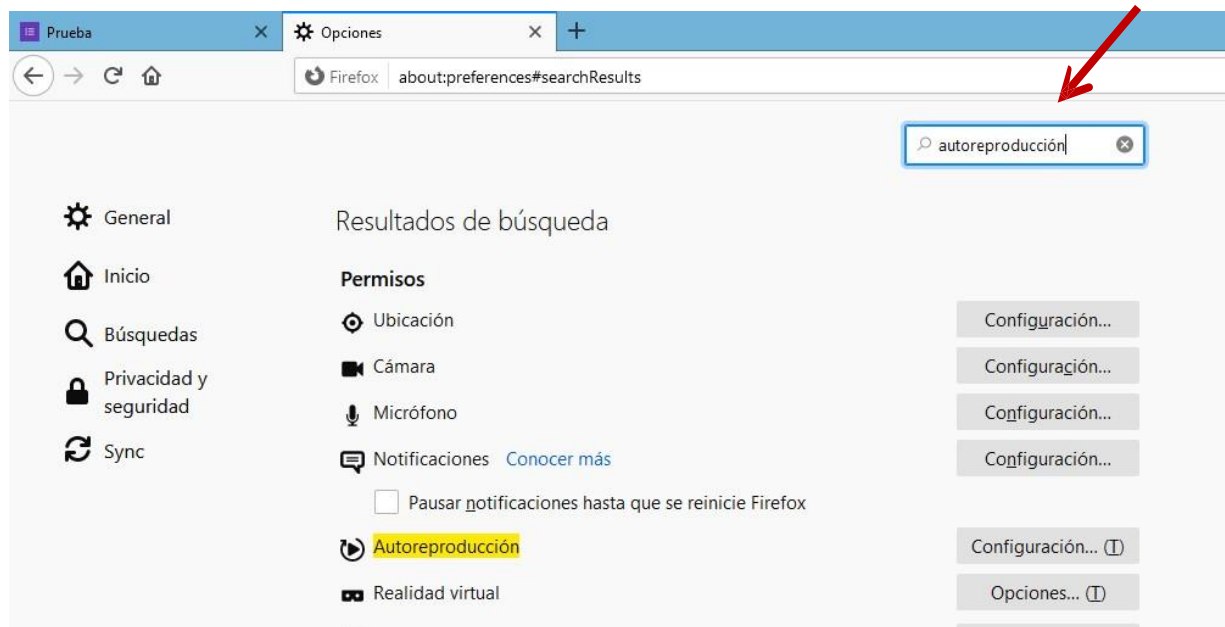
Prueba
Opciones
Firefox about:preferences#searchResults
autoreproducción

General
Inicio
Búsquedas
Privacidad y seguridad
Sync

Resultados de búsqueda

Permisos
Ubicación Configuración...
Cámara Configuración...
Micrófono Configuración...
Notificaciones Conocer más Configuración...
Pausar notificaciones hasta que se reinicie Firefox
Autoreproducción Configuración... (T)
Realidad virtual Opciones... (T)